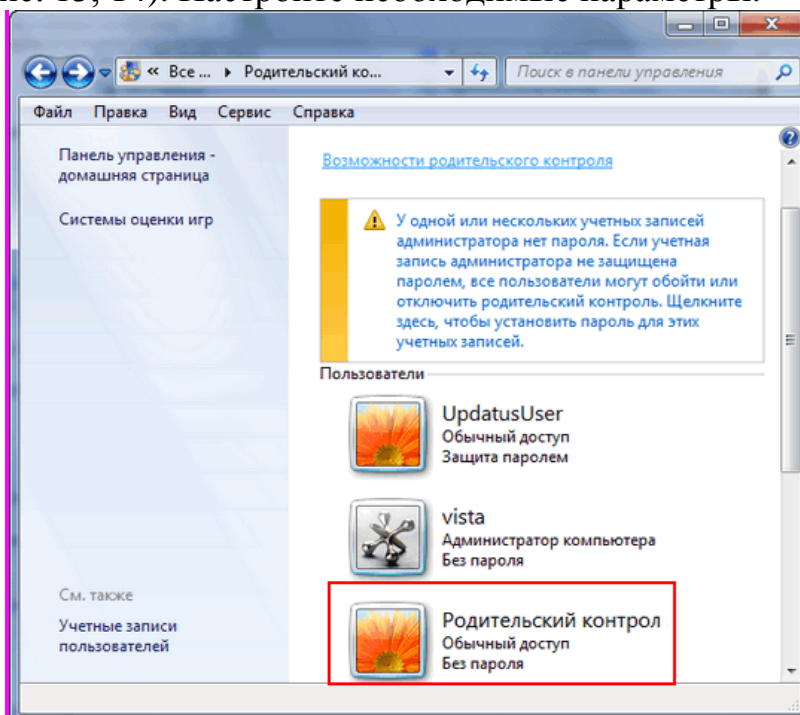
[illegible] 13, 14). Настройте необходимые параметры.

« Все ... ▸ Родительский ко...

Поиск в панели управления

Файл Правка Вид Сервис Справка

Панель управления - домашняя страница

Системы оценки игр

Возможности родительского контроля

У одной или нескольких учетных записей администратора нет пароля. Если учетная запись администратора не защищена паролем, все пользователи могут обойти или отключить родительский контроль. Щелкните здесь, чтобы установить пароль для этих учетных записей.

Пользователи

UpdatusUser
Обычный доступ
Защита паролем

vista
Администратор компьютера
Без пароля

См. также

Учетные записи пользователей

Родительский контрол
Обычный доступ
Без пароля